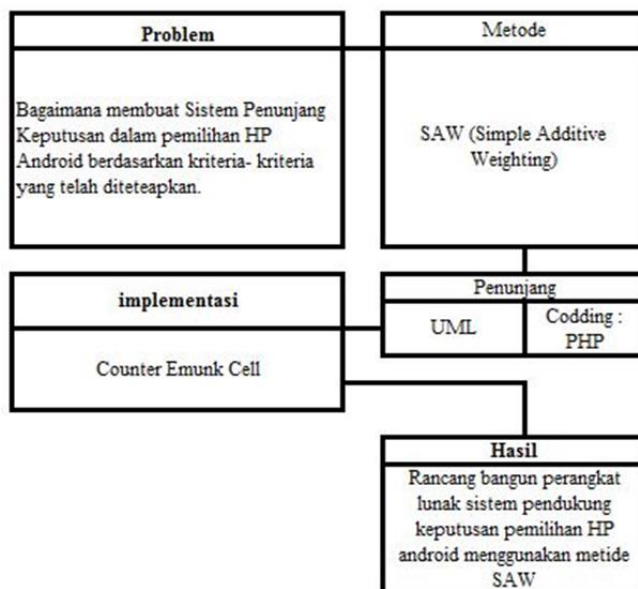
Problem

Bagaimana membuat Sistem Penunjang Keputusan dalam pemilihan HP Android berdasarkan kriteria- kriteria yang telah diteteapkan.

Metode

SAW (Simple Additive Weighting)

implementasi

Counter Emunk Cell

Penunjang

UML

Codding : PHP

Hasil

Rancang bangun perangkat lunak sistem pendukung keputusan pemilihan HP android menggunakan metide SAW